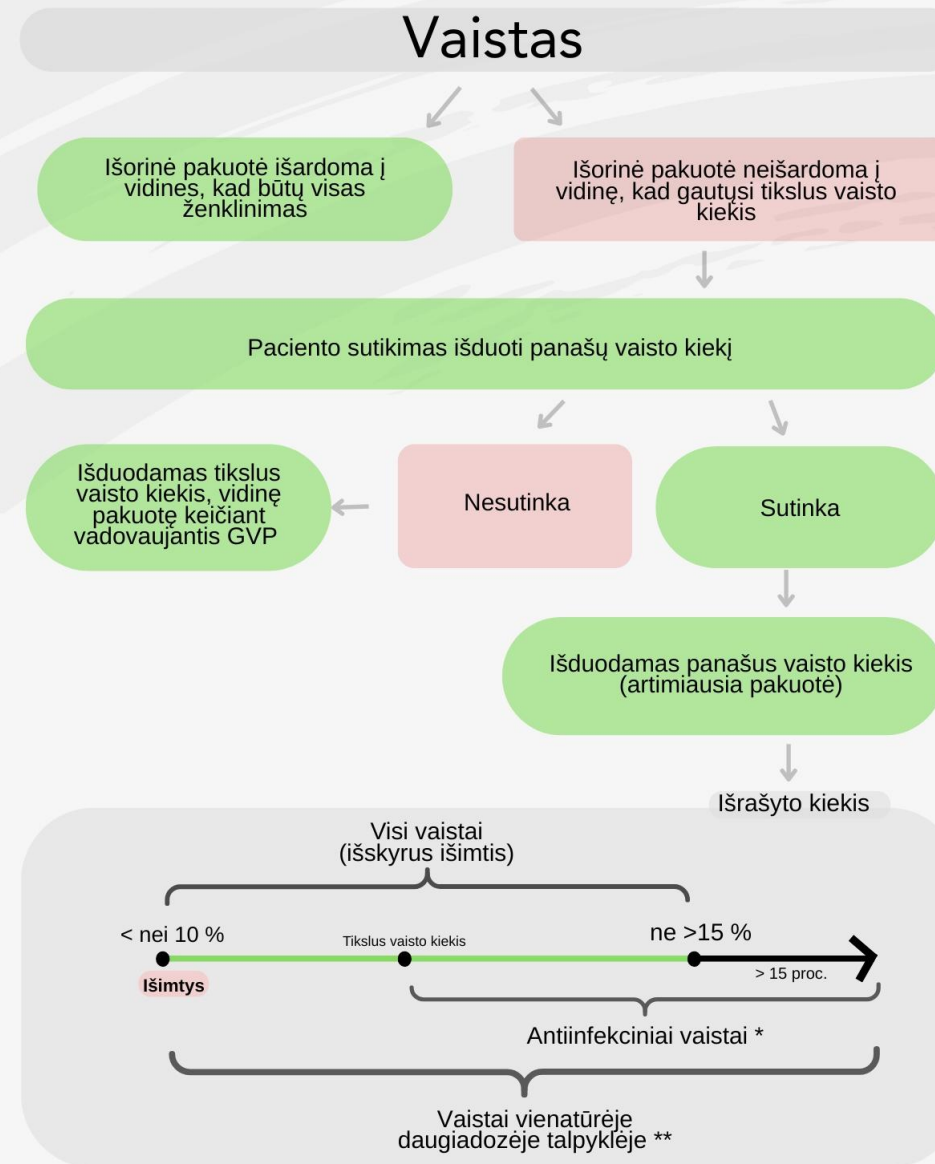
Vaistas

Išorinė pakuotė išardoma į vidines, kad būtų visas ženklinimas

Išorinė pakuotė neišardoma į vidinę, kad gautųsi tikslus vaisto kiekis

Paciento sutikimas išduoti panašų vaisto kiekį

Išduodamas tikslus vaisto kiekis, vidinę pakuotę keičiant vadovaujantis GVP

Nesutinka

Sutinka

Išduodamas panašus vaisto kiekis (artimiausia pakuotė)

Išrašyto kiekis

Visi vaistai (išskyrus išimtis)

< nei 10 %

Tikslus vaisto kiekis

ne >15 %

> 15 proc.

Išimtys

Antiinfekciniai vaistai *

Vaistai vienatūrėje daugiadozėje talpyklėje **